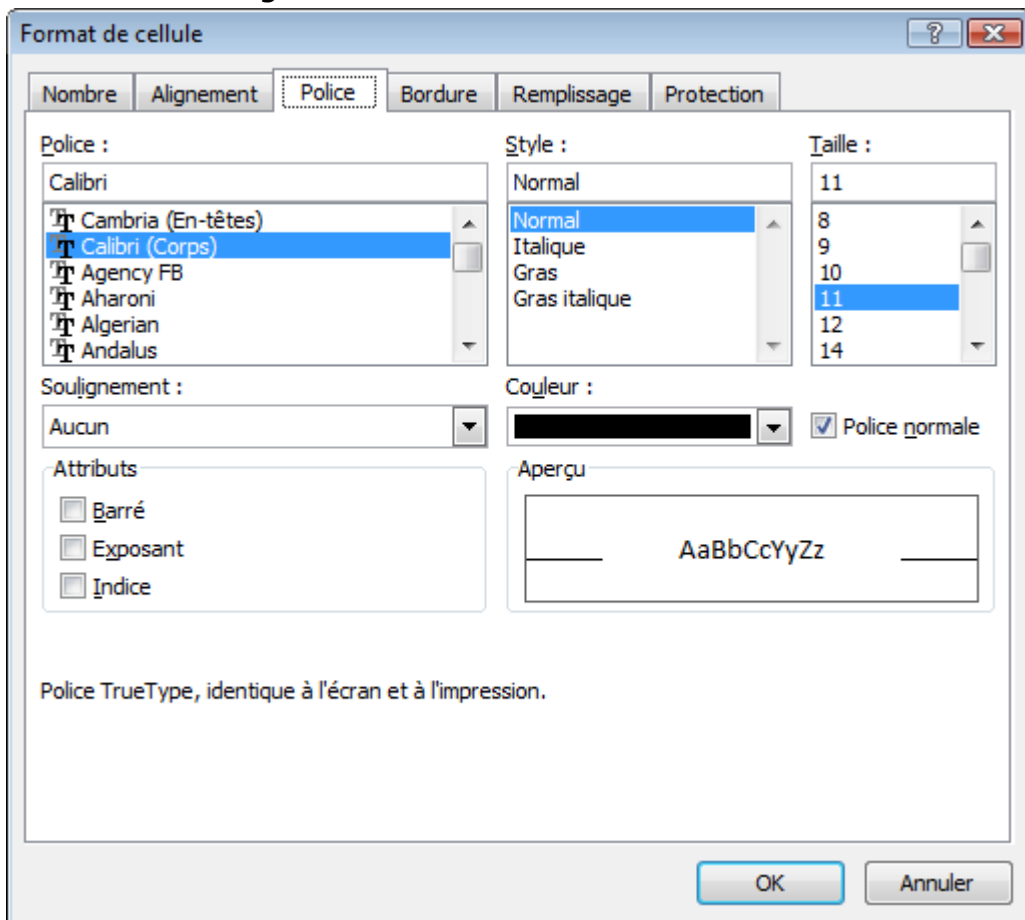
Format de cellule

?

Nombre | Alignement | Police | Bordure | Remplissage | Protection

Police :
Calibri
Cambria (En-têtes)
Calibri (Corps)
Agency FB
Aharoni
Algerian
Andalus

Style :
Normal
Normal
Italique
Gras
Gras italique

Taille :
11
8
9
10
11
12
14

Soulignement :
Aucun

Couleur :

Police normale

Attributs
Barré
Exposant
Indice

Aperçu
AaBbCcYyZz

Police TrueType, identique à l'écran et à l'impression.

OK
Annuler